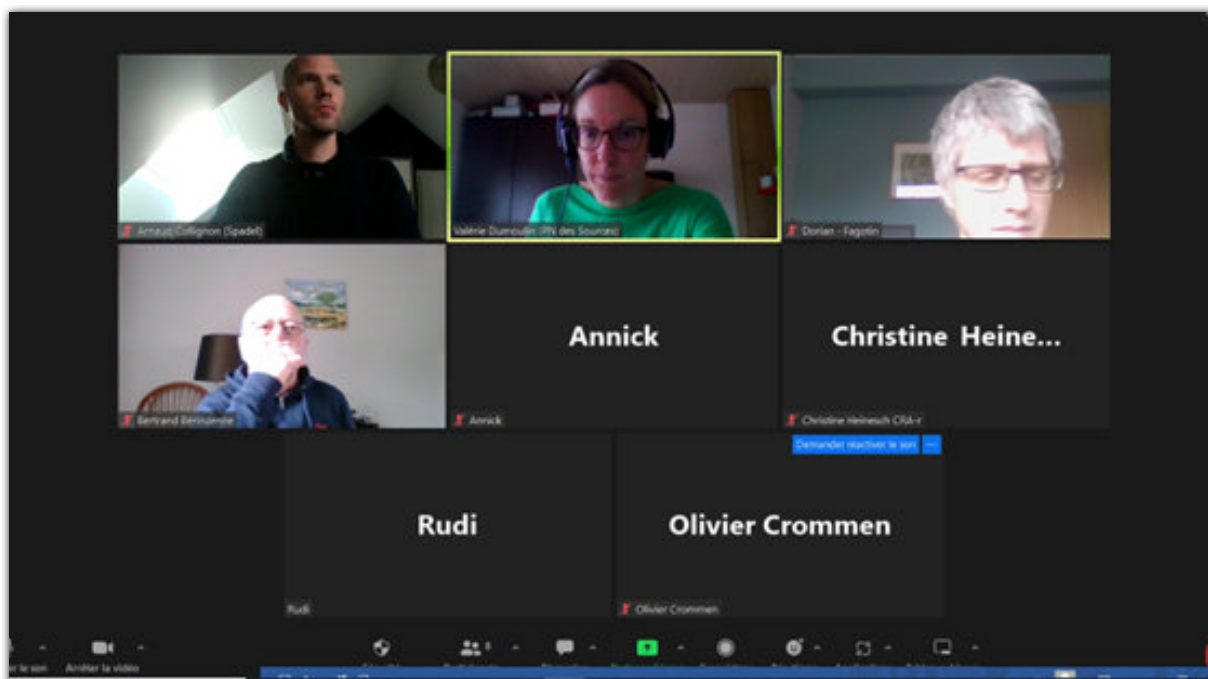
Arnaud Collignon (Spadel)

Valérie Dumoulin (PN des Sources)

Dorian - Fagotin

Bertrand Bernaerste

Annick

Annick

Christine Heine...

Christine Heinesch CRA-r

Demander réactiver le son

Rudi

Rudi

Olivier Crommen

Olivier Crommen

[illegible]r le son

Arrêter la vidéo